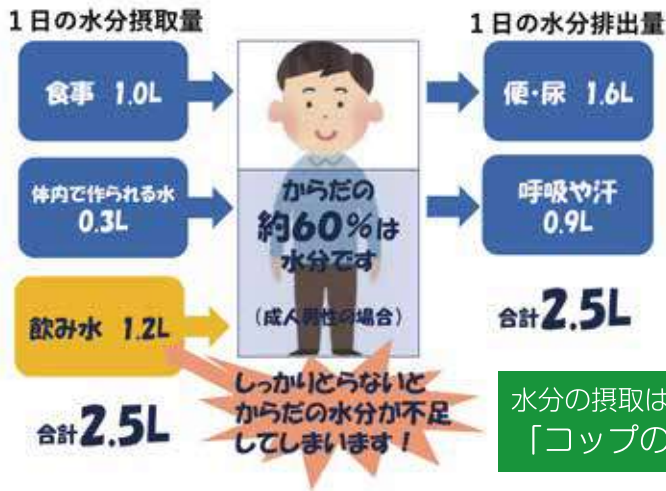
1日の水分摂取量

食事 1.0L

体内で作られる水 0.3L

飲み水 1.2L

合計2.5L

からだの約60%は水分です

(成人男性の場合)

しっかりとらないとからだの水分が不足してしまいます!

1日の水分排出量

便・尿 1.6L

呼吸や汗 0.9L

合計2.5L

水分の摂取は

「コップの